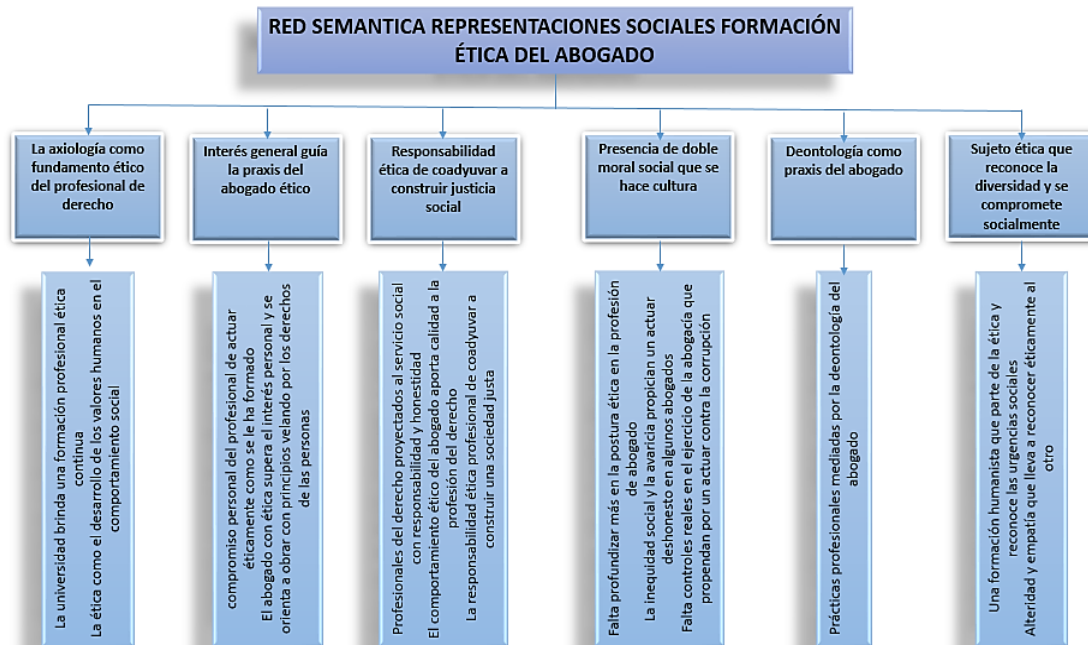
RED SEMANTICA REPRESENTACIONES SOCIALES FORMACIÓN ÉTICA DEL ABOGADO

La axiología como fundamento ético del profesional de derecho

La universidad brinda una formación profesional ética continua
La ética como el desarrollo de los valores humanos en el comportamiento social

Interés general guía la praxis del abogado ético

compromiso personal del profesional de actuar éticamente como se le ha formado
El abogado con ética supera el interés personal y se orienta a obrar con principios velando por los derechos de las personas

Responsabilidad ética de coadyuvar a construir justicia social

Profesionales del derecho proyectados al servicio social con responsabilidad y honestidad
El comportamiento ético del abogado aporta calidad a la profesión del derecho
La responsabilidad ética profesional de coadyuvar a construir una sociedad justa

Presencia de doble moral social que se hace cultura

Falta profundizar más en la postura ética en la profesión de abogado
La inequidad social y la avaricia propician un actuar deshonesto en algunos abogados
Falta controles reales en el ejercicio de la abogacía que propendan por un actuar contra la corrupción

Deontología como praxis del abogado

Prácticas profesionales mediadas por la deontología del abogado

Sujeto ética que reconoce la diversidad y se compromete socialmente

Una formación humanista que parte de la ética y reconoce las urgencias sociales
Alteridad y empatía que lleva a reconocer éticamente al otro